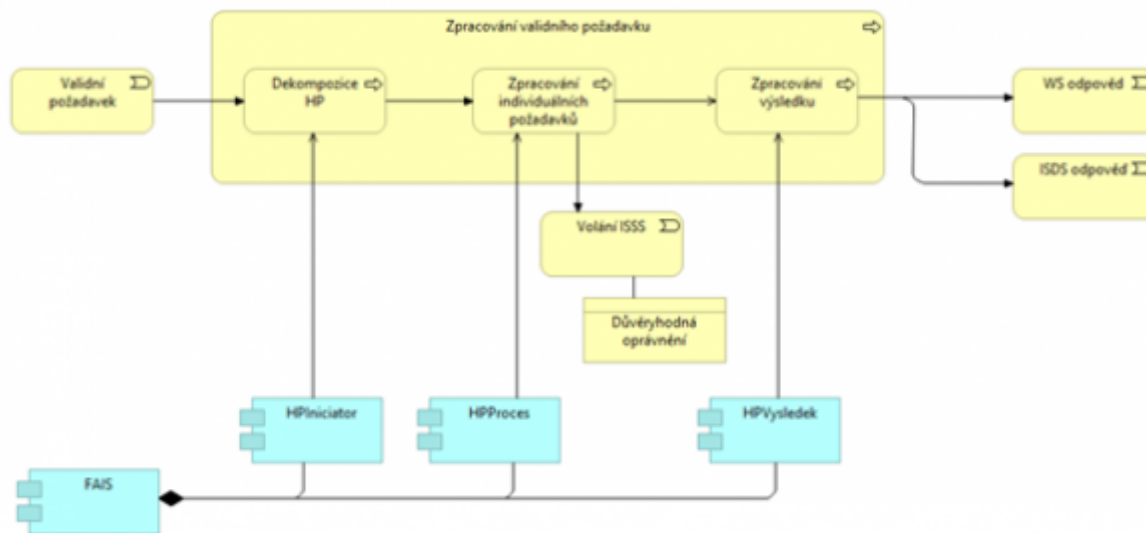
Zpracování validního požadavku

Validní požadavek

Dekompozice HP

Zpracování individuálních požadavků

Zpracování výsledku

WS odpověď

ISDS odpověď

Volání ISSS

Důvěryhodná oprávnění

HPIniciator

HPProces

HPVysledek

FAIS